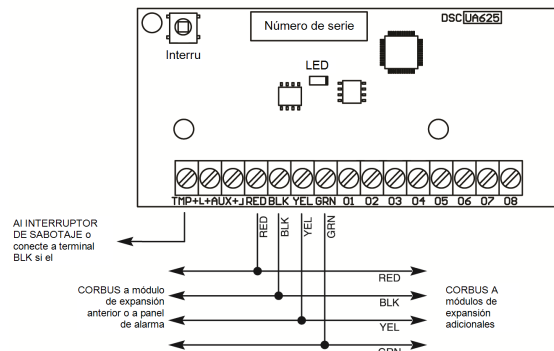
Número de serie

DSC UA625

Interru

LED

TMP +L +AUX +J RED BLK YEL GRN 01 02 03 04 05 06 07 08

Al INTERRUPTOR DE SABOTAJE o conecte a terminal BLK si el

RED BLK YEL GRN

CORBUS a módulo de expansión anterior o a panel de alarma

RED

BLK

YEL

GRN

CORBUS A módulos de expansión adicionales